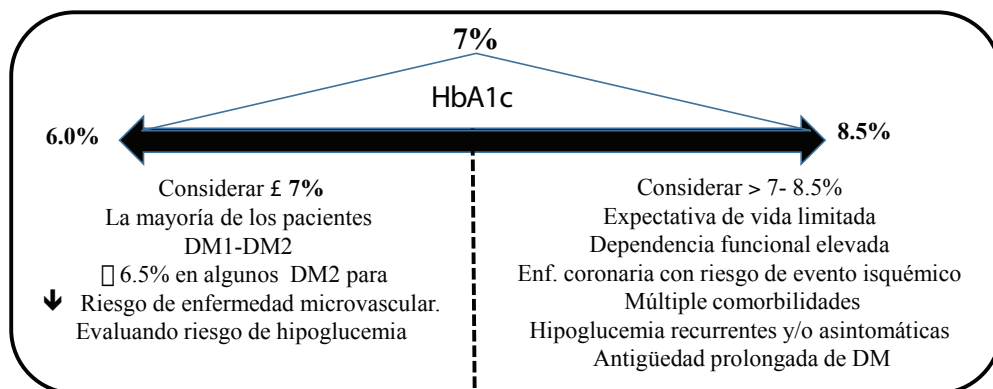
7%

HbA1c

6.0%

8.5%

Considerar £ 7%
La mayoría de los pacientes
DM1-DM2
 6.5% en algunos DM2 para
↓ Riesgo de enfermedad microvascular.
Evaluando riesgo de hipoglucemia

Considerar > 7- 8.5%
Expectativa de vida limitada
Dependencia funcional elevada
Enf. coronaria con riesgo de evento isquémico
Múltiple comorbilidades
Hipoglucemia recurrentes y/o asintomáticas
Antigüedad prolongada de DM